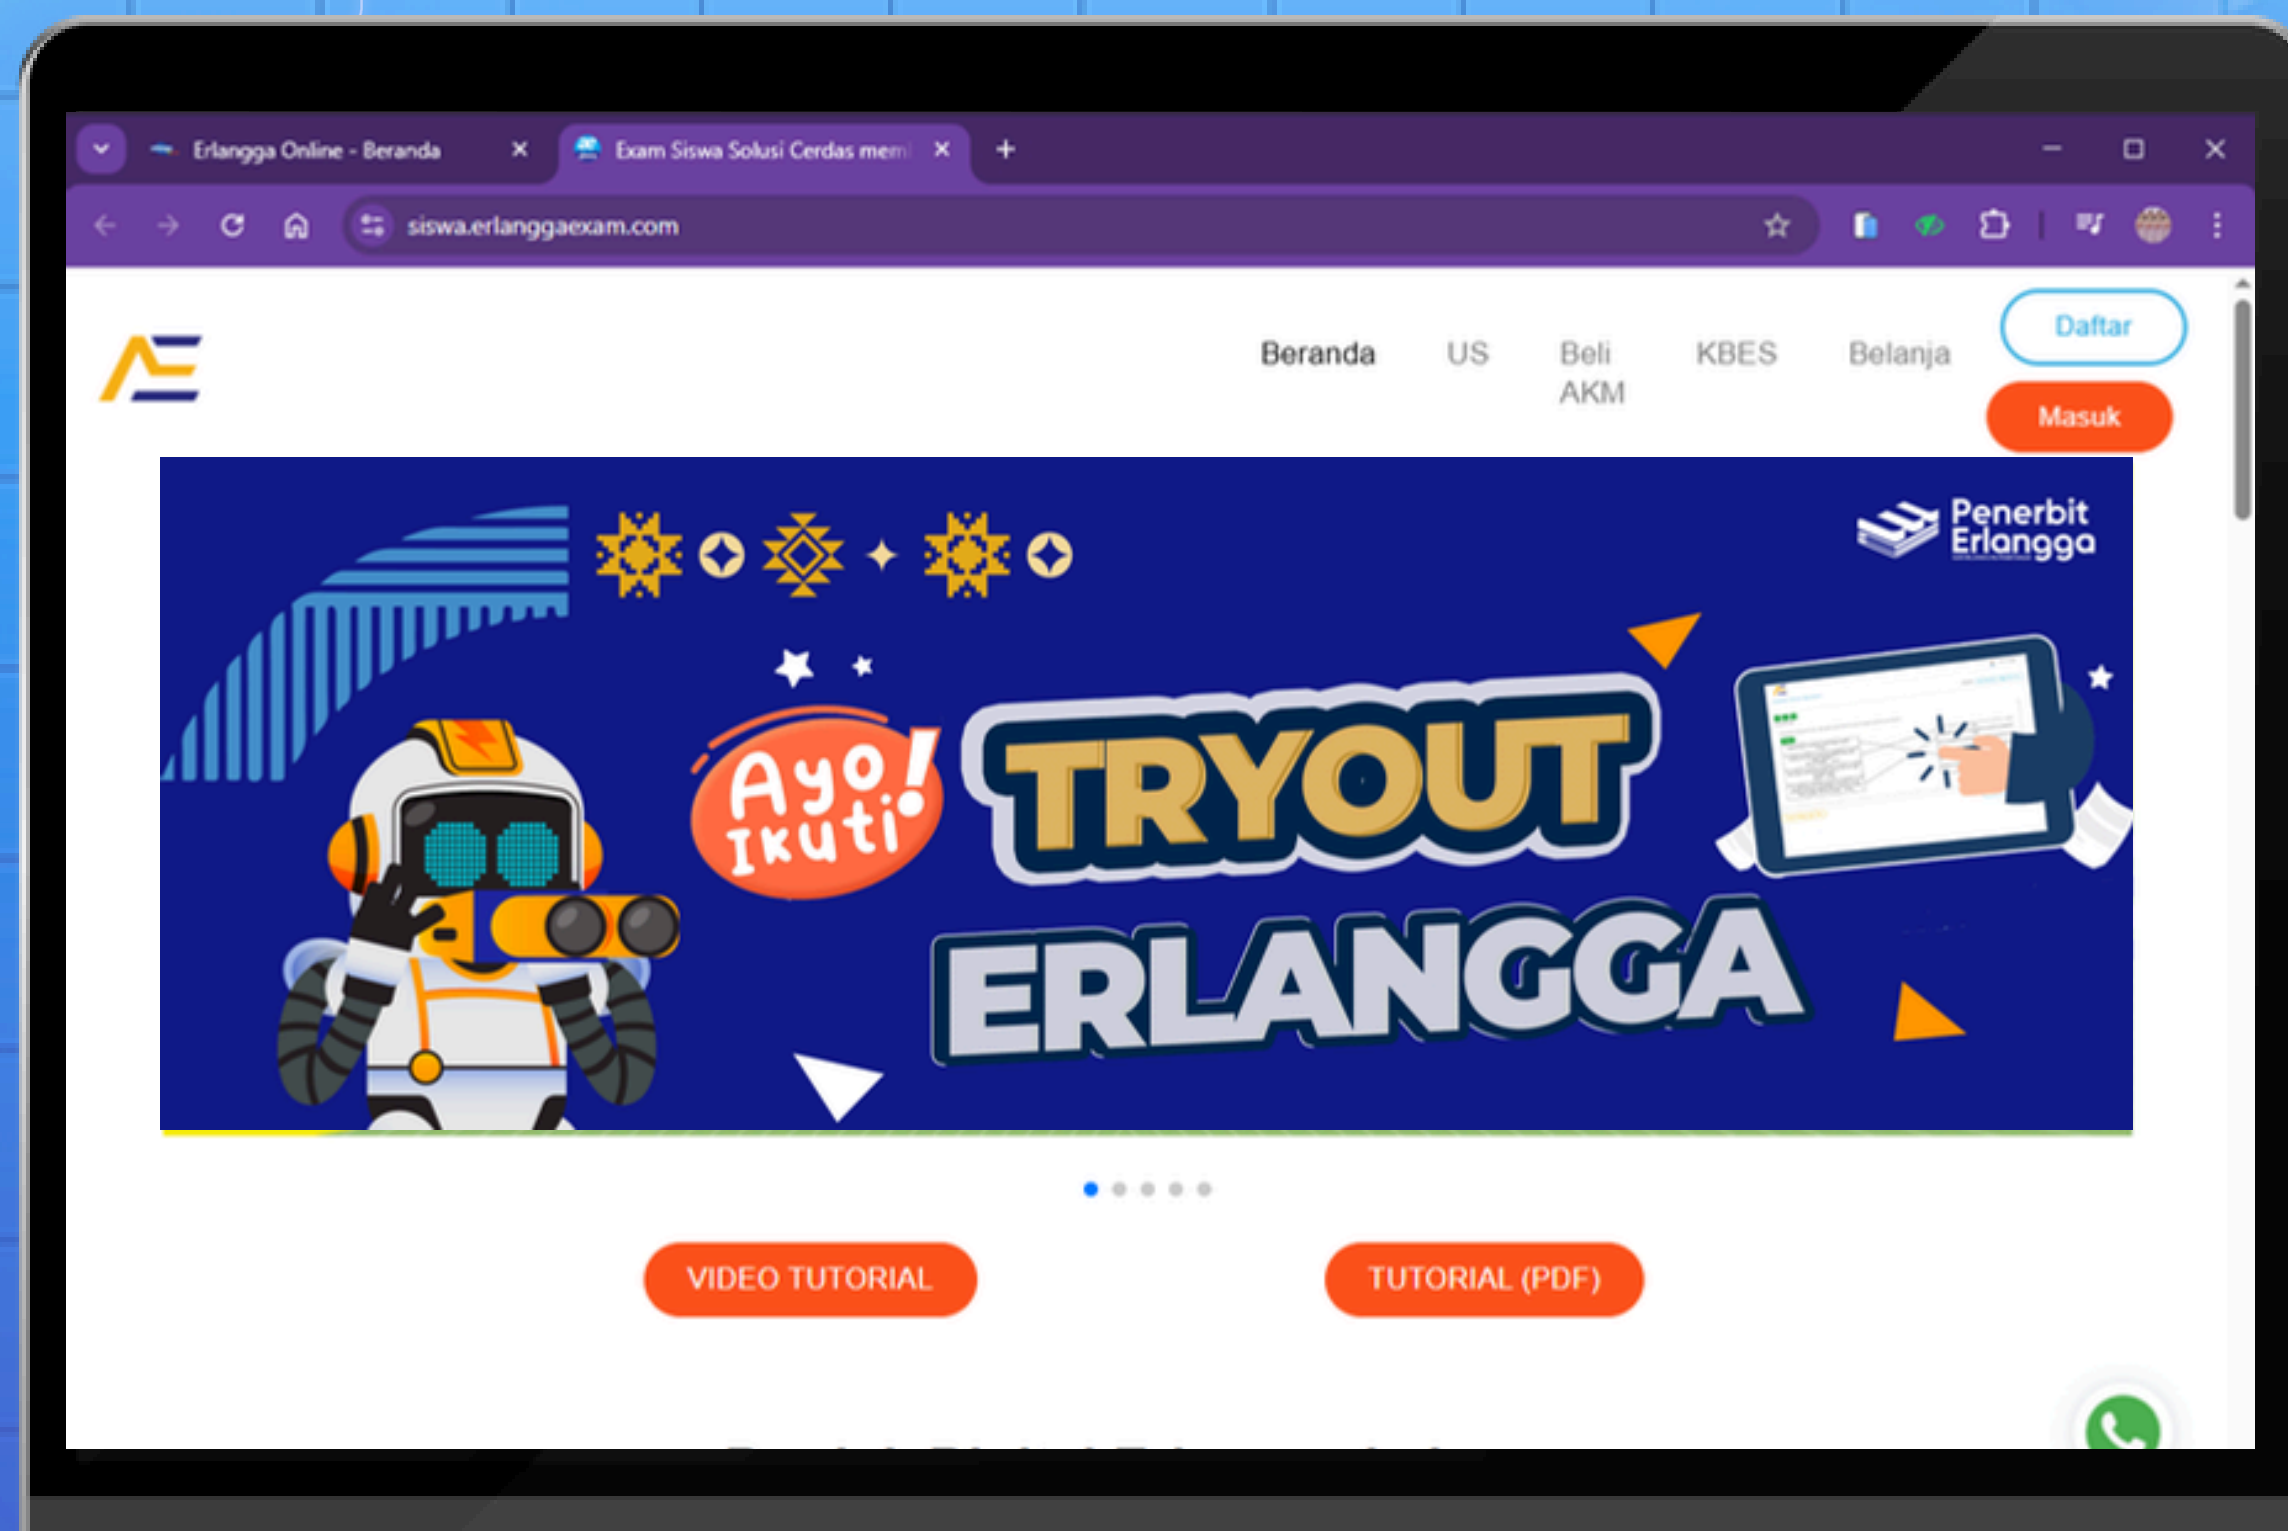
Erlangga Online - Beranda
Exam Siswa Solusi Cerdas mem
siswa.erlanggaexam.com

Beranda US Beli AKM KBES Belanja
Daftar
Masuk

Penerbit Erlangga
Ayo Ikuti!
TRYOUT
ERLANGGA

VIDEO TUTORIAL
TUTORIAL (PDF)